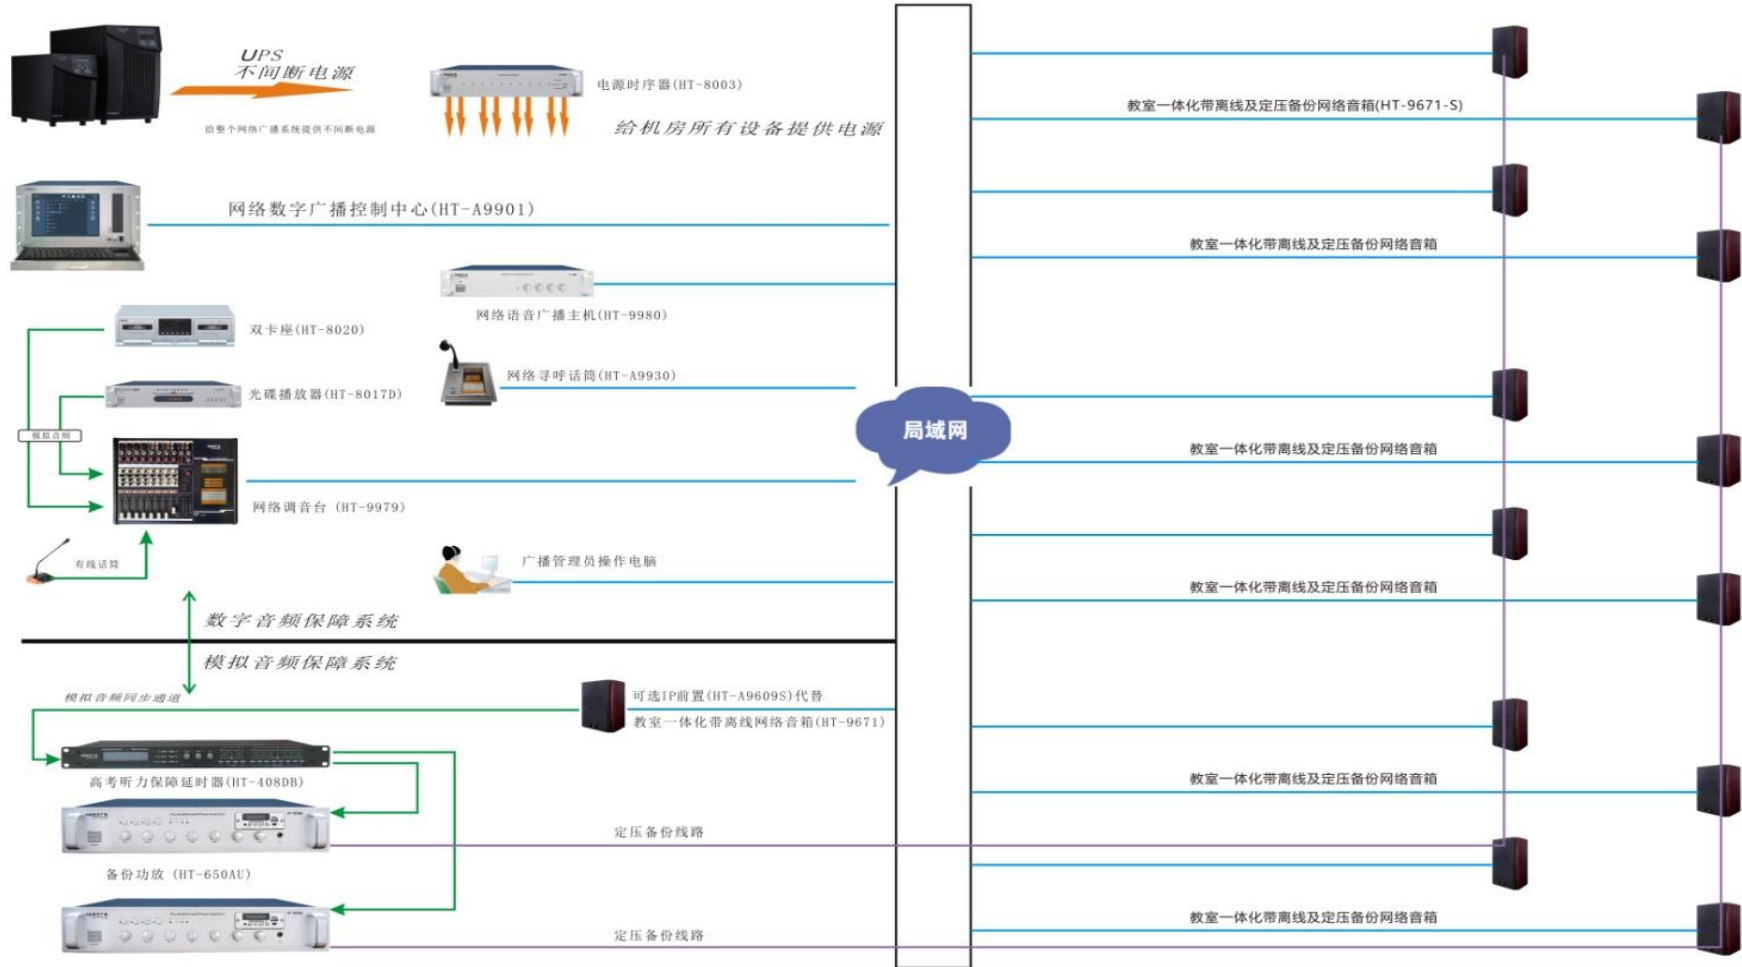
UPS
不间断电源

给整个网络广播系统提供不间断电源

电源时序器(HT-8003)

给机房所有设备提供电源

教室一体化带离线及定压备份网络音箱(HT-9671-S)

网络数字广播控制中心(HT-A9901)

教室一体化带离线及定压备份网络音箱

网络语音广播主机(HT-9980)

双卡座(HT-8020)

光碟播放器(HT-8017D)

模拟音频

网络寻呼话筒(HT-A9930)

局域网

教室一体化带离线及定压备份网络音箱

网络调音台 (HT-9979)

有线话筒

广播管理员操作电脑

教室一体化带离线及定压备份网络音箱

数字音频保障系统

模拟音频保障系统

模拟音频同步通道

可选IP前置(HT-A9609S)代替

教室一体化带离线网络音箱(HT-9671)

高考听力保障延时器(HT-408DB)

教室一体化带离线及定压备份网络音箱

定压备份线路

备份功放 (HT-650AU)

教室一体化带离线及定压备份网络音箱

定压备份线路